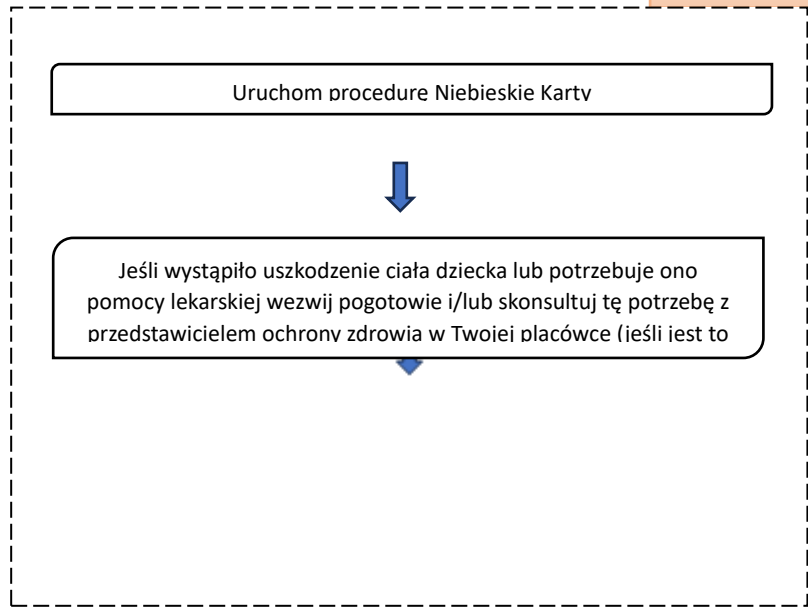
Uruchom procedurę Niebieskie Karty

Jeśli wystąpiło uszkodzenie ciała dziecka lub potrzebuje ono pomocy lekarskiej wezwij pogotowie i/lub skonsultuj tę potrzebę z przedstawicielem ochrony zdrowia w Twojej placówce (jeśli jest to